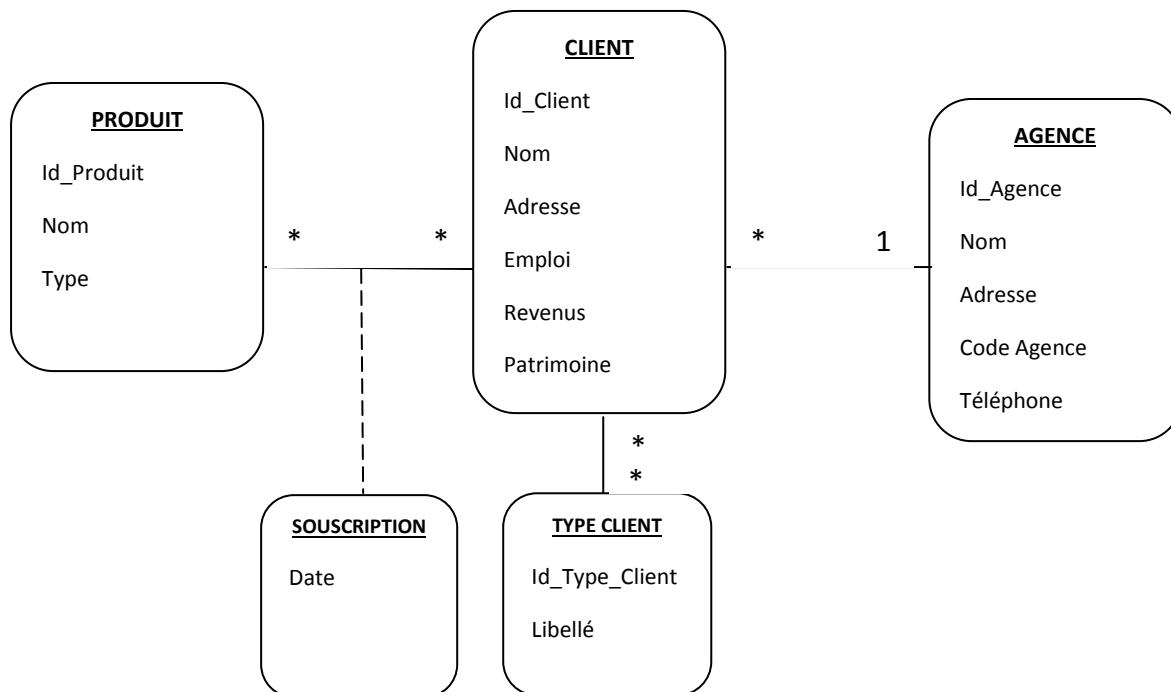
PRODUIT
Id_Produit
Nom
Type

CLIENT
Id_Client
Nom
Adresse
Emploi
Revenus
Patrimoine

AGENCE
Id_Agence
Nom
Adresse
Code Agence
Téléphone

*
*
*
1
*
*

SOUSCRIPTION
Date

TYPE CLIENT
Id_Type_Client
Libellé